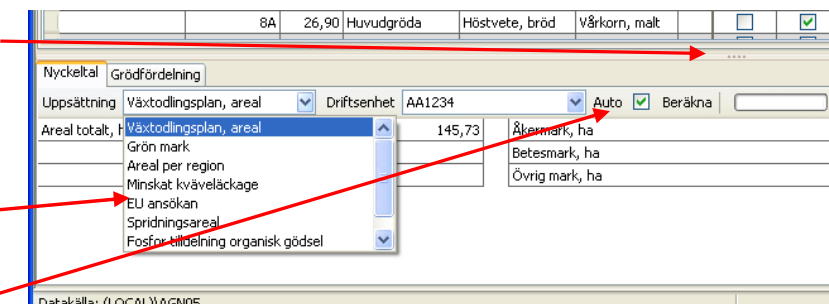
| 8A | 26,90 | Huvudgröda | Höstvete, bröd | Vårkorn, malt |

Nyckeltal | Grödfördelning

Uppsättning: Växtodlingsplan, areal | Driftsenhet: AA1234 | Auto | Beräkna

Areal totalt, h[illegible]

Växtodlingsplan, areal
Grön mark
Areal per region
Minskat kväveläckage
EU ansökan
Spridningsareal
Fosfor tilldelning organisk gödsel

145,73

Åkermark, ha
Betesmark, ha
Övrig mark, ha

Datakälla: (LOCAL)\AGN05